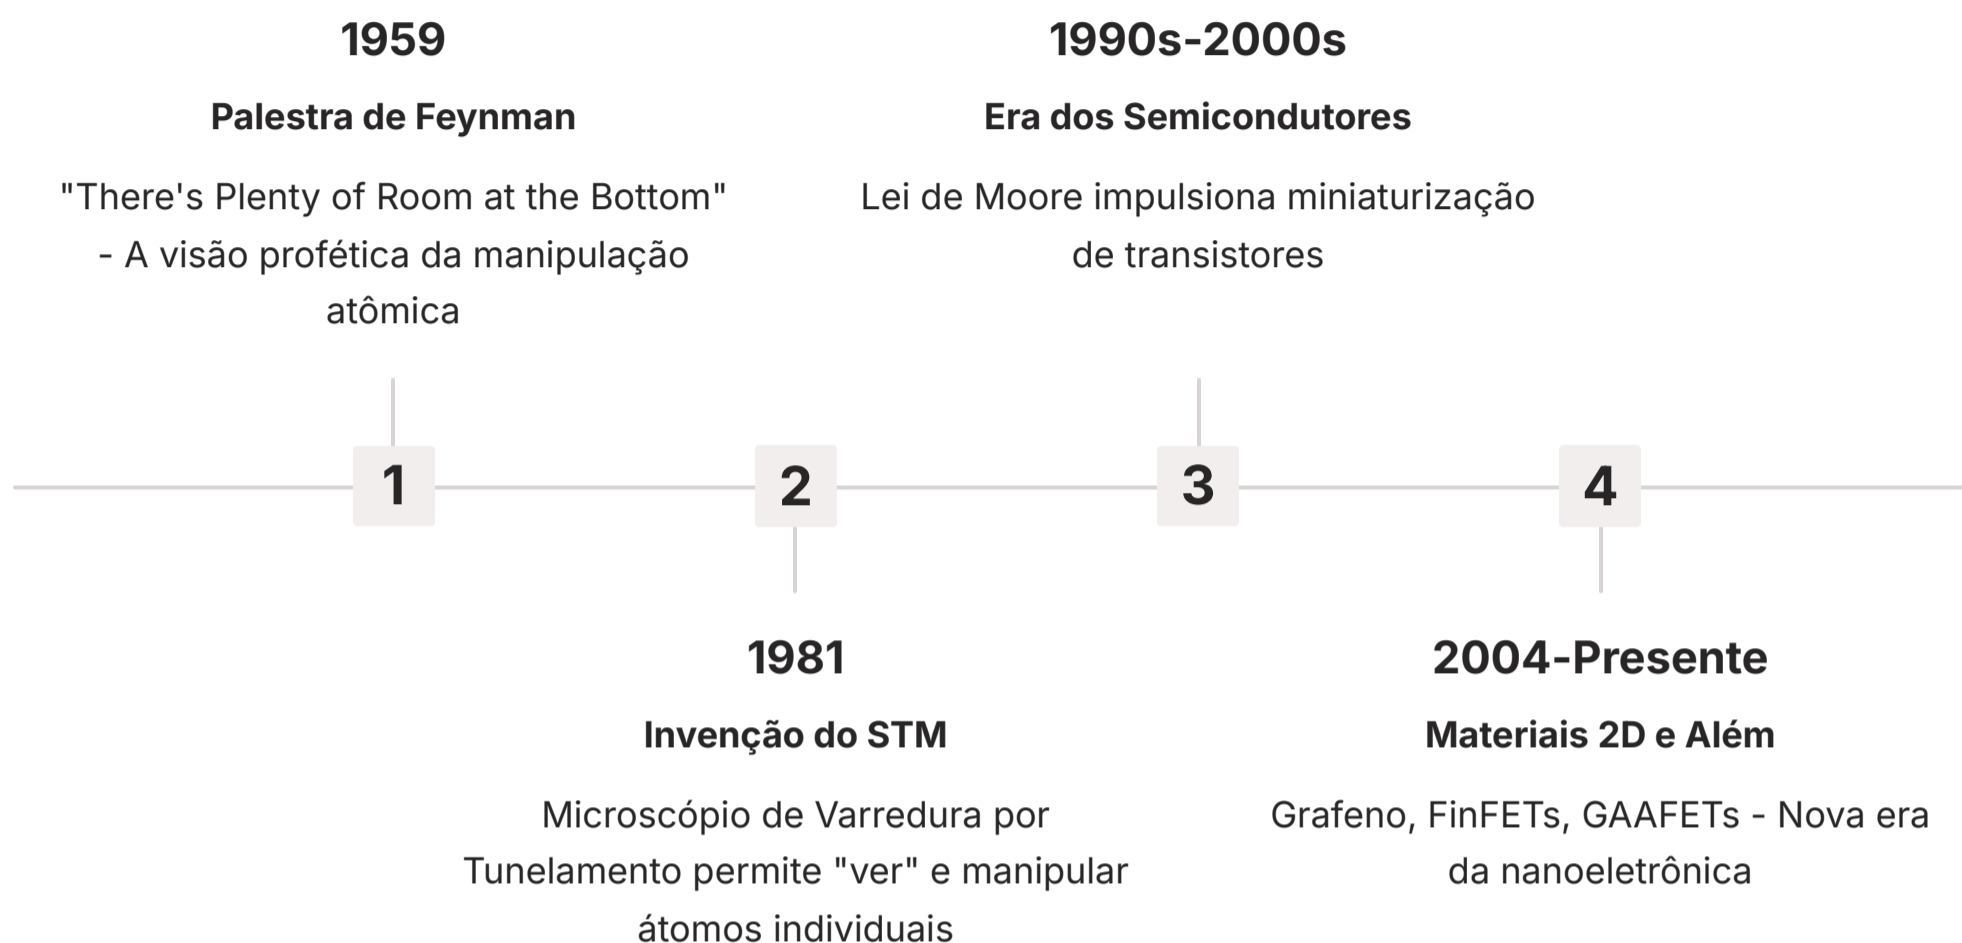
1959

Palestra de Feynman

"There's Plenty of Room at the Bottom" - A visão profética da manipulação atômica

1990s-2000s

Era dos Semicondutores

Lei de Moore impulsiona miniaturização de transistores

1

2

3

4

1981

Invenção do STM

Microscópio de Varredura por Tunelamento permite "ver" e manipular átomos individuais

2004-Presente

Materiais 2D e Além

Grafeno, FinFETs, GAAFETs - Nova era da nanoeletrônica